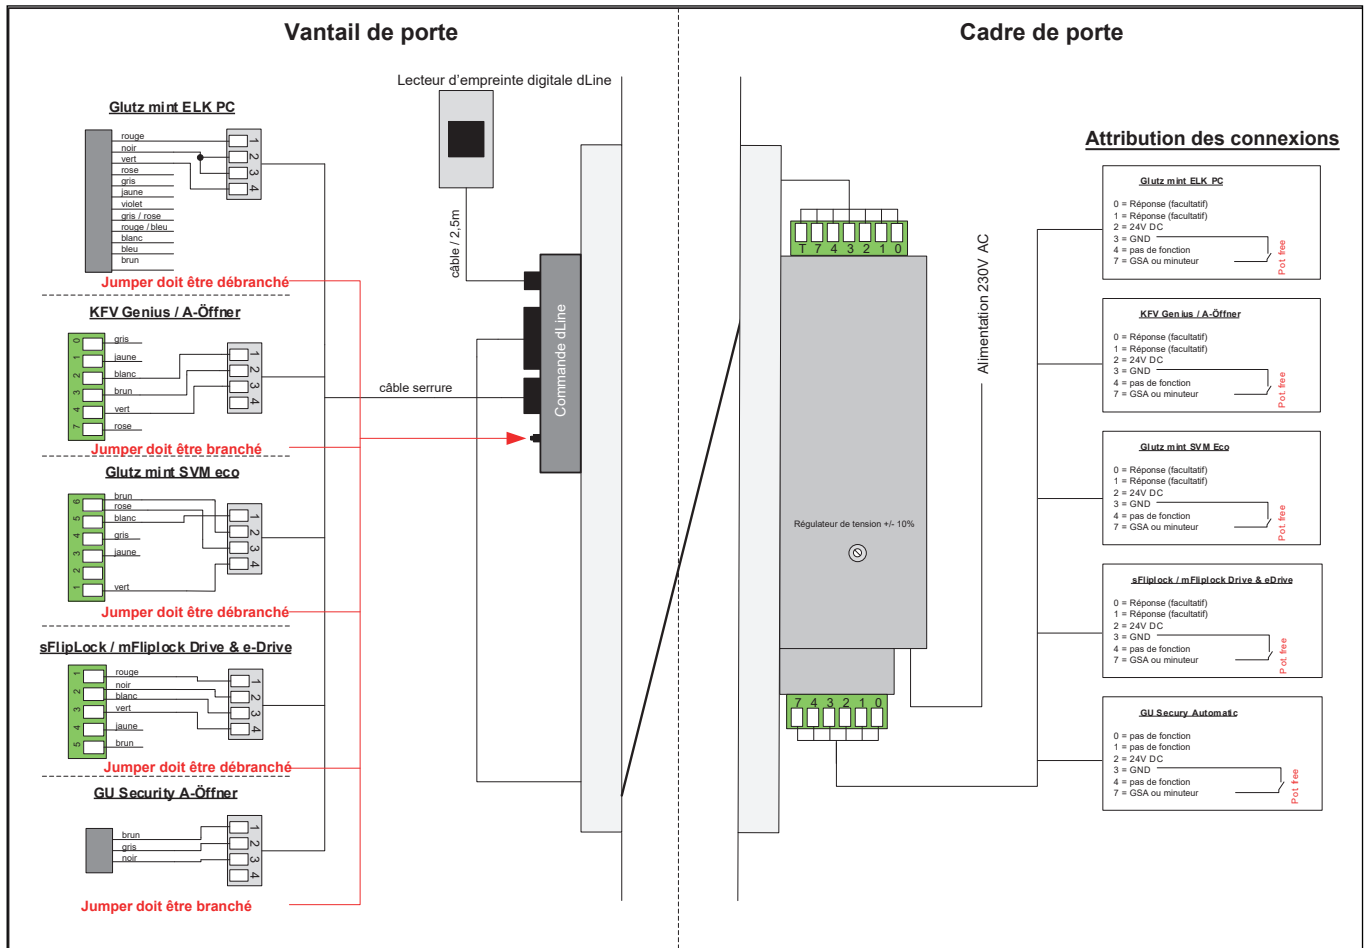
Vantail de porte

Cadre de porte

Lecteur d'empreinte digitale dLine

Glutz mint ELK PC

rouge
noir
vert
rose
gris
jaune
violet
gris / rose
rouge / bleu
blanc
bleu
brun

1 2 3 4

Jumper doit être débranché

KFV Genius / A-Öffner

0 1 2 3 4 7

gris
jaune
blanc
brun
vert
rose

1 2 3 4

Jumper doit être branché

Glutz mint SVM eco

6 5 4 3 2 1

brun
rose
blanc
gris
jaune
vert

1 2 3 4

Jumper doit être débranché

sFlipLock / mFliplock Drive & e-Drive

1 2 3 4 5

rouge
noir
blanc
vert
jaune
brun

1 2 3 4

Jumper doit être débranché

GU Security A-Öffner

brun
gris
noir

1 2 3 4

Jumper doit être branché

câble / 2,5m

Commande dLine

câble serrure

T 7 4 3 2 1 0

Alimentation 230V AC

Régulateur de tension +/- 10%

7 4 3 2 1 0

Attribution des connexions

Glutz mint ELK PC
0 = Réponse (facultatif)
1 = Réponse (facultatif)
2 = 24V DC
3 = GND
4 = pas de fonction
7 = GSA ou minuteur
Pot. free

KFV Genius / A-Öffner
0 = Réponse (facultatif)
1 = Réponse (facultatif)
2 = 24V DC
3 = GND
4 = pas de fonction
7 = GSA ou minuteur
Pot. free

Glutz mint SVM Eco
0 = Réponse (facultatif)
1 = Réponse (facultatif)
2 = 24V DC
3 = GND
4 = pas de fonction
7 = GSA ou minuteur
Pot. free

sFliplock / mFliplock Drive & eDrive
0 = Réponse (facultatif)
1 = Réponse (facultatif)
2 = 24V DC
3 = GND
4 = pas de fonction
7 = GSA ou minuteur
Pot. free

GU Secury Automatic
0 = pas de fonction
1 = pas de fonction
2 = 24V DC
3 = GND
4 = pas de fonction
7 = GSA ou minuteur
Pot. free